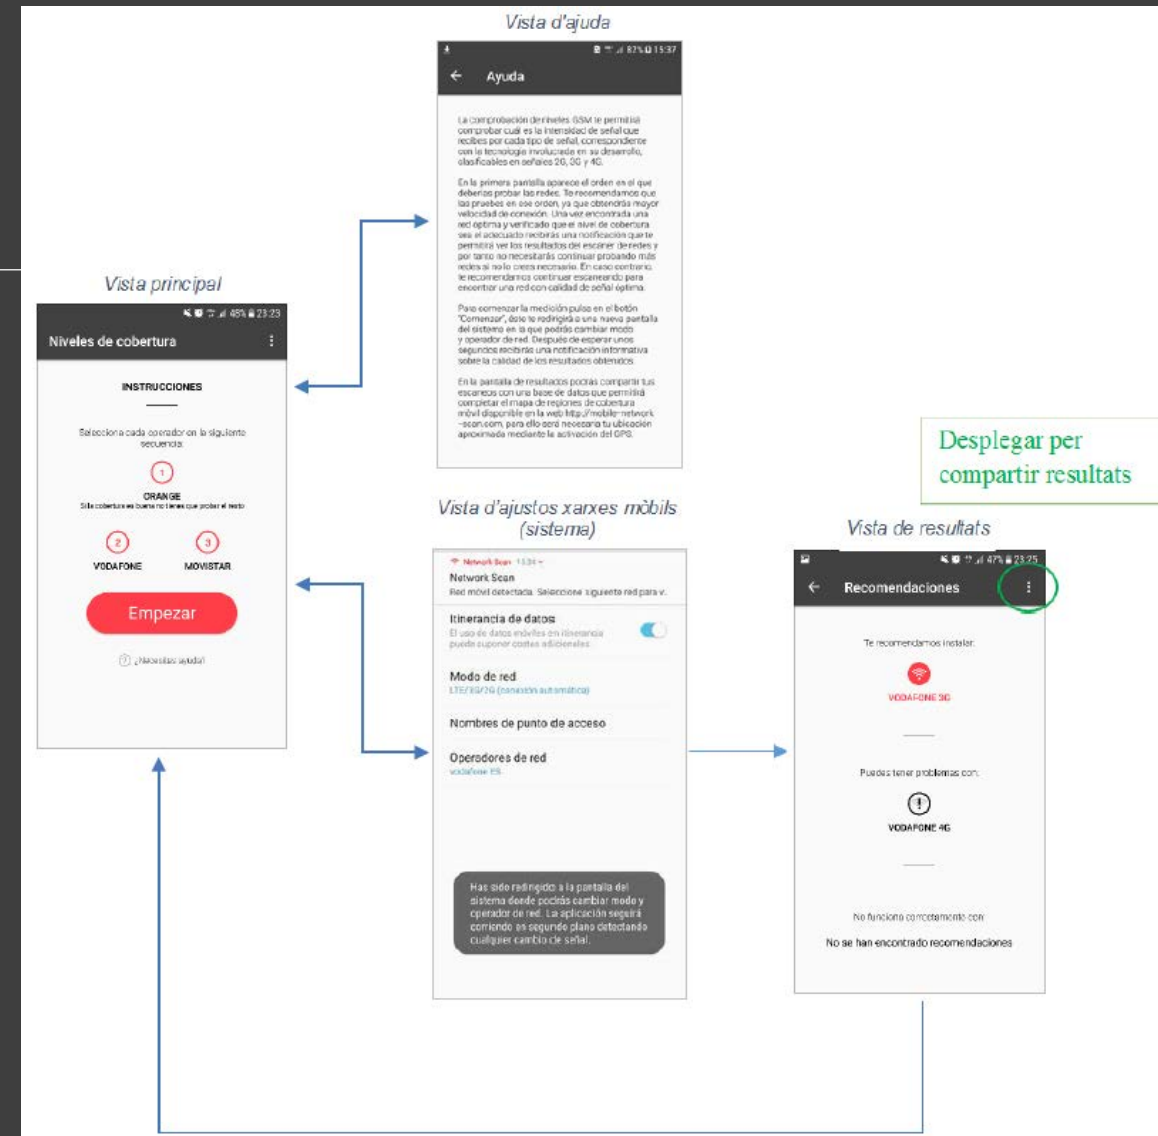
Vista d'ajuda

87% 15:37

Ayuda

La comprobación de niveles GSM te permitirá comprobar cuál es la intensidad de señal que recibes por cada tipo de señal, correspondiente con la tecnología involucrada en su desarrollo, clasificables en señales 2G, 3G y 4G.

En la primera pantalla aparece el orden en el que deberías probar las redes. Te recomendamos que las pruebes en ese orden, ya que obtendrás mayor velocidad de conexión. Una vez encontrada una red óptima y verificado que el nivel de cobertura sea el adecuado recibirás una notificación que te permitirá ver los resultados del escáner de redes y por tanto no necesitarás continuar probando más redes si no lo crees necesario. En caso contrario, te recomendamos continuar escaneando para encontrar una red con calidad de señal óptima.

Para comenzar la medición pulse en el botón "Comenzar", éste te redirigirá a una nueva pantalla del sistema en la que podrás cambiar modo y operador de red. Después de esperar unos segundos recibirás una notificación informativa sobre la calidad de los resultados obtenidos.

En la pantalla de resultados podrás compartir tus escaneos con una base de datos que permitirá completar el mapa de regiones de cobertura móvil disponible en la web http://mobile-network-scan.com, para ello será necesario tu ubicación aproximada mediante la activación del GPS.

Vista principal

48% 23:23

Niveles de cobertura

INSTRUCCIONES

Selecciona cada operador en la siguiente secuencia:

1
ORANGE
Si la cobertura es buena no tienes que probar el resto

2
VODAFONE

3
MOVISTAR

Empezar

¿Necesitas ayuda?

Desplegar per compartir resultats

Vista d'ajustos xarxes mòbils (sistema)

Network Scan 13:34

Network Scan
Red móvil detectada. Seleccione siguiente red para v.

Itinerancia de datos
El uso de datos móviles en itinerancia puede suponer costes adicionales

Modo de red
LTE/3G/2G (conexión automática)

Nombres de punto de acceso

Operadores de red
vodafone ES

Has sido redirigido a la pantalla del sistema donde podrás cambiar modo y operador de red. La aplicación seguirá corriendo en segundo plano detectando cualquier cambio de señal.

Vista de resultats

47% 23:25

Recomendaciones

Te recomendamos instalar:

VODAFONE 3G

Puedes tener problemas con:

VODAFONE 4G

No funciona correctamente con:

No se han encontrado recomendaciones